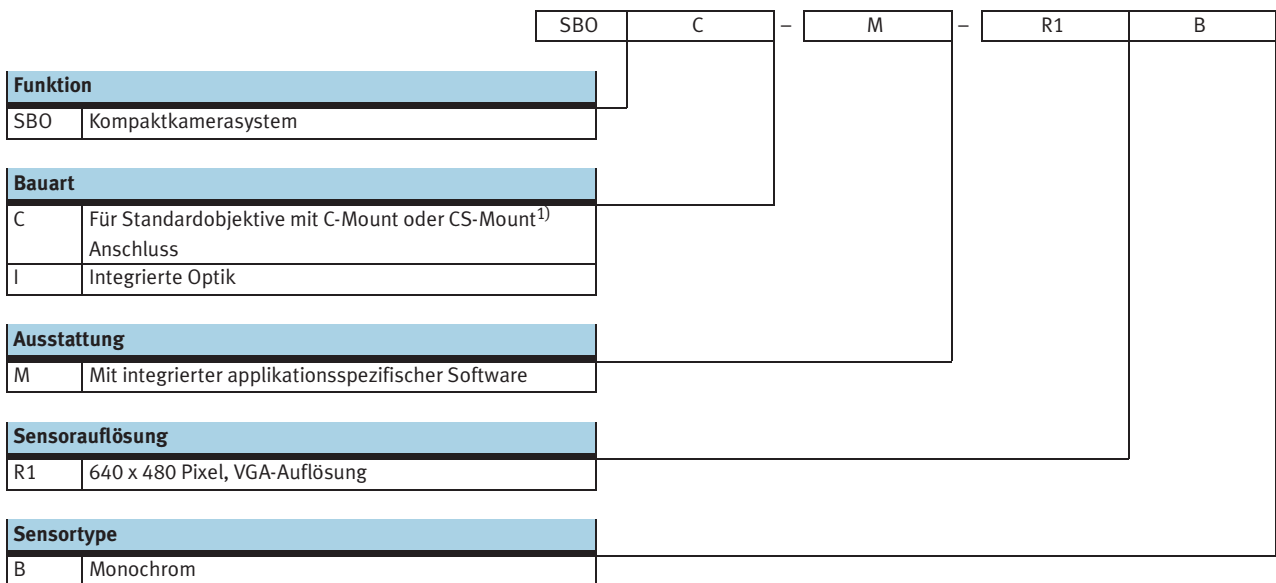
| SBO | C | – | M | – | R1 | B |
|---|---|---|---|---|---|---|

| Funktion | |
|---|---|
| SBO | Kompaktkamerasystem |

| Bauart | |
|---|---|
| C | Für Standardobjektive mit C-Mount oder CS-Mount$^{1)}$ Anschluss |
| I | Integrierte Optik |

| Ausstattung | |
|---|---|
| M | Mit integrierter applikationsspezifischer Software |

| Sensorauflösung | |
|---|---|
| R1 | 640 x 480 Pixel, VGA-Auflösung |

| Sensortype | |
|---|---|
| B | Monochrom |